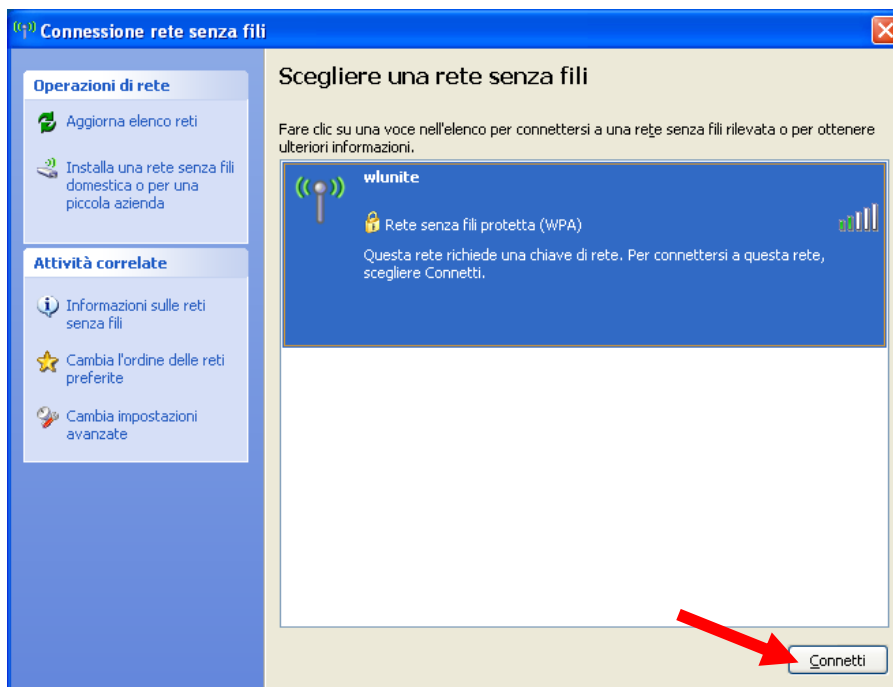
Connessione rete senza fili

Operazioni di rete

Aggiorna elenco reti

Installa una rete senza fili domestica o per una piccola azienda

Attività correlate

Informazioni sulle reti senza fili

Cambia l'ordine delle reti preferite

Cambia impostazioni avanzate

Scegliere una rete senza fili

Fare clic su una voce nell'elenco per connettersi a una rete senza fili rilevata o per ottenere ulteriori informazioni.

wlunite

Rete senza fili protetta (WPA)

Questa rete richiede una chiave di rete. Per connettersi a questa rete, scegliere Connetti.

Connetti